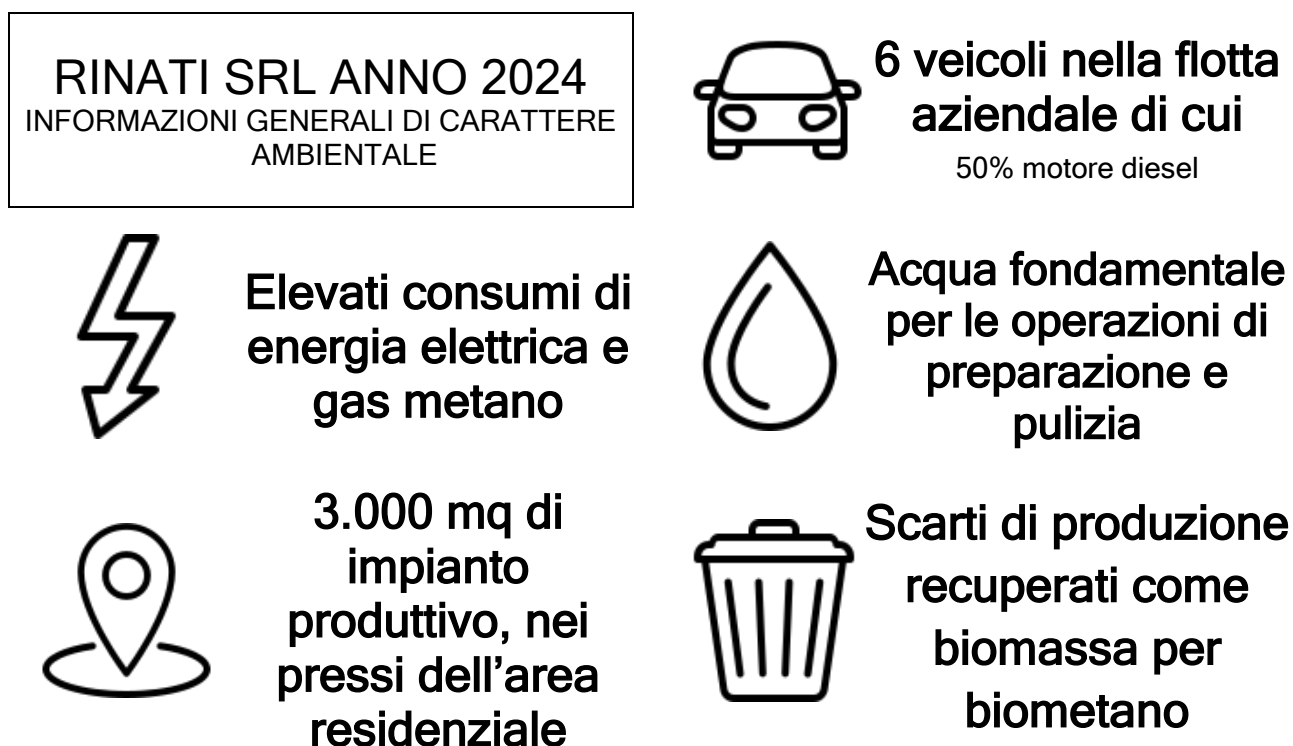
RINATI SRL ANNO 2024
INFORMAZIONI GENERALI DI CARATTERE AMBIENTALE

6 veicoli nella flotta aziendale di cui
50% motore diesel

Elevati consumi di energia elettrica e gas metano

Acqua fondamentale per le operazioni di preparazione e pulizia

3.000 mq di impianto produttivo, nei pressi dell’area residenziale

Scarti di produzione recuperati come biomassa per biometano